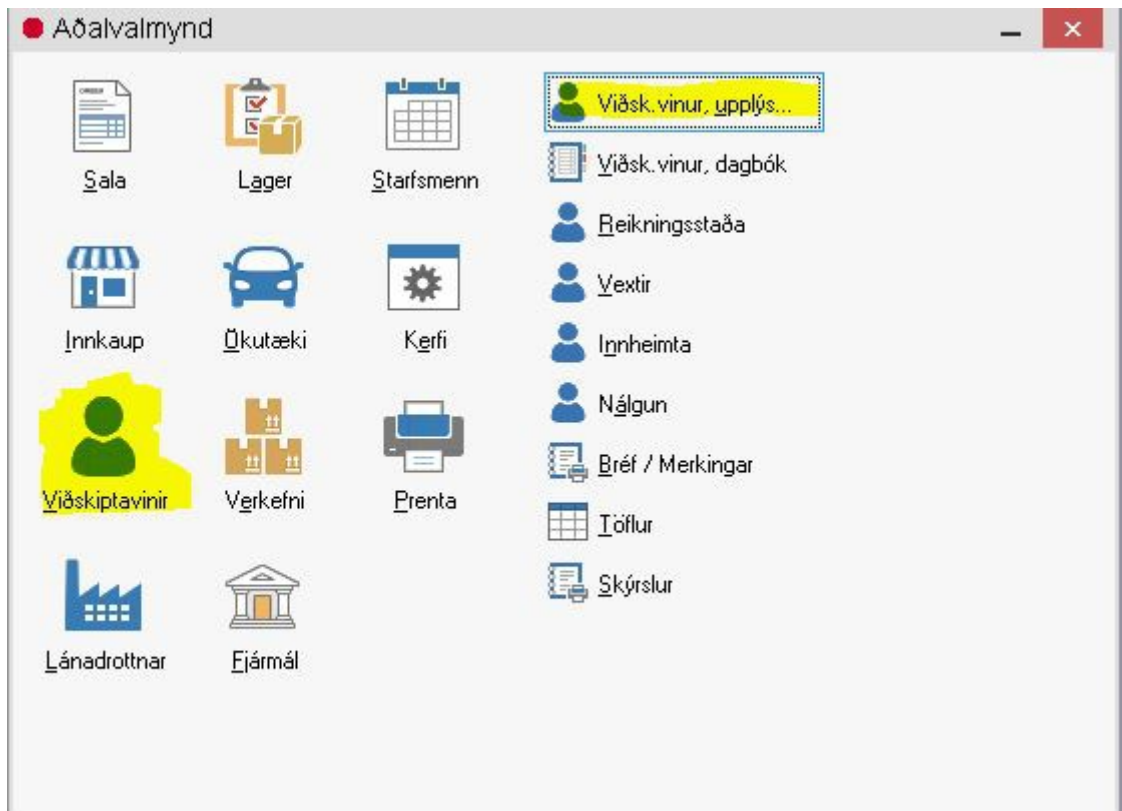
Aðalvalmynd

Sala
Lager
Starfsmenn
Innkaup
Ökutæki
Kerfi
Viðskiptavinir
Verkefni
Prenta
Lánadrottnar
Fjármál

Viðsk.vinur, upplýs...
Viðsk.vinur, dagbók
Reikningsstaða
Vextir
Innheimta
Nálgun
Bréf / Merkingar
Töflur
Skýrslur